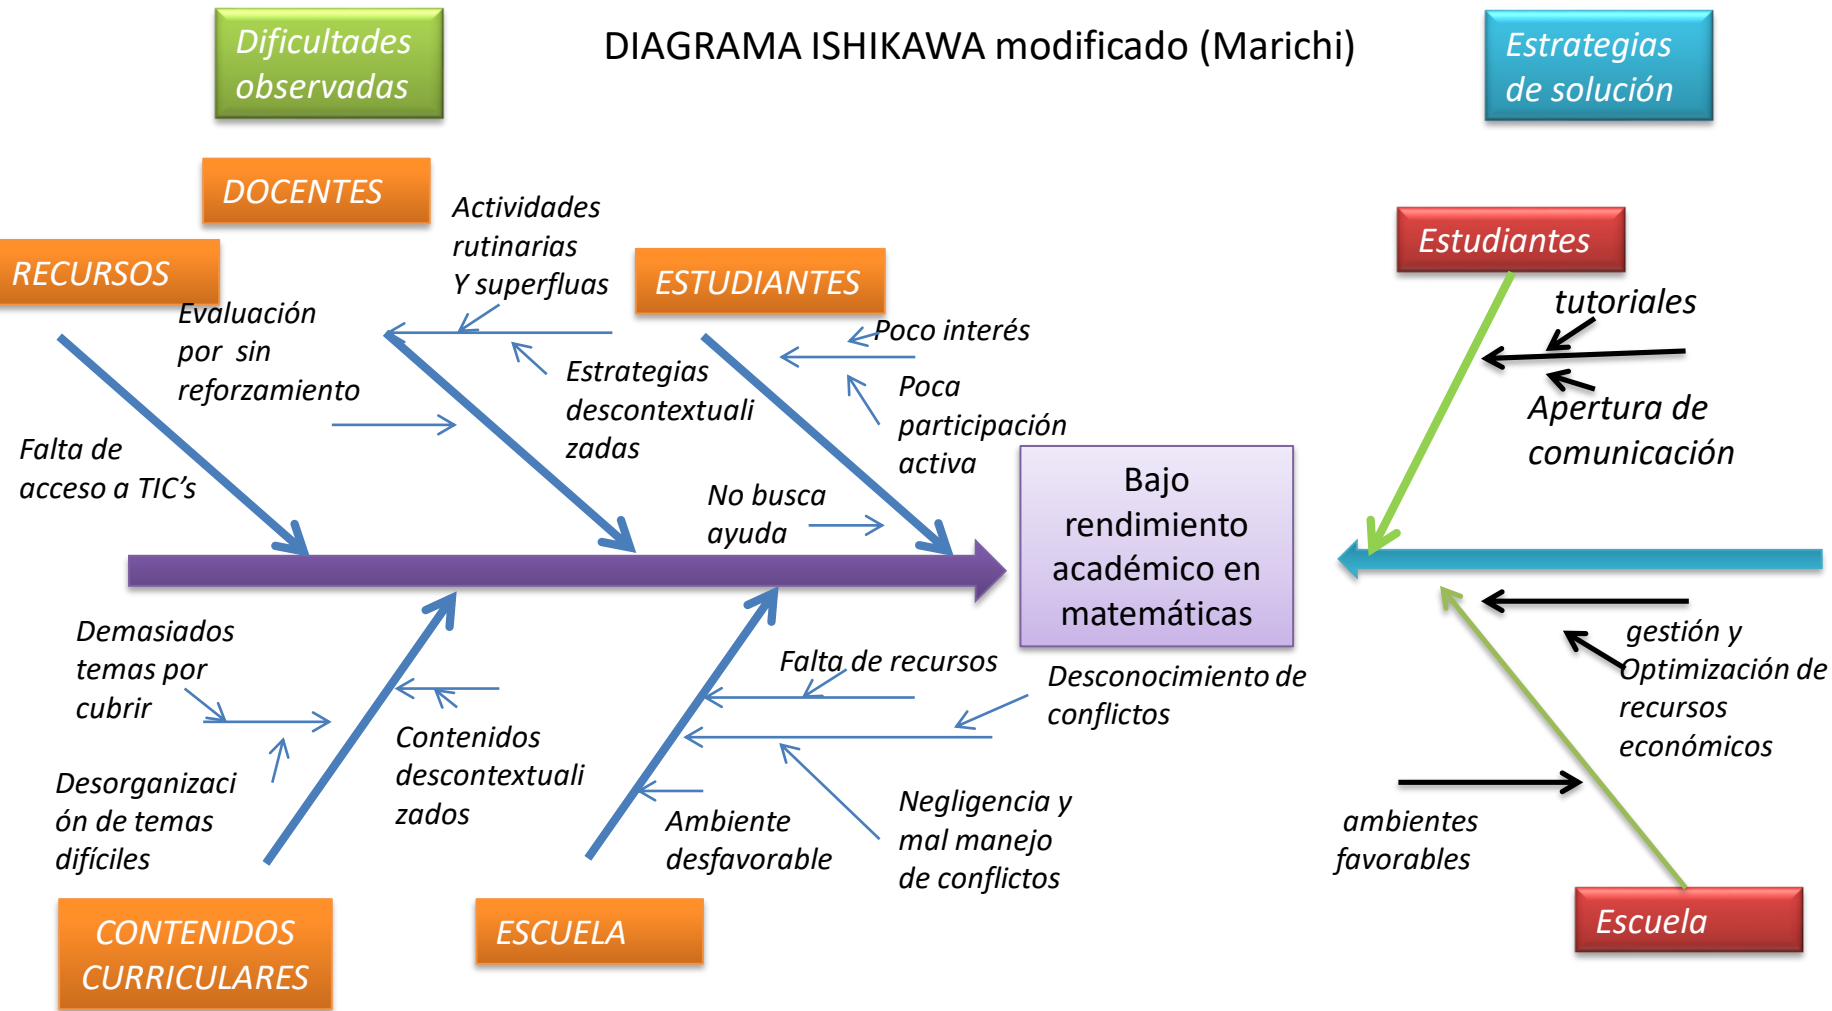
Dificultades observadas

DIAGRAMA ISHIKAWA modificado (Marichi)

Estrategias de solución

DOCENTES

RECURSOS

Actividades rutinarias Y superfluas

ESTUDIANTES

Evaluación por sin reforzamiento

Estrategias descontextualizadas

Poco interés

Poca participación activa

Falta de acceso a TIC's

No busca ayuda

Bajo rendimiento académico en matemáticas

Estudiantes

tutoriales

Apertura de comunicación

Demasiados temas por cubrir

Desorganización de temas difíciles

Contenidos descontextualizados

Falta de recursos

Desconocimiento de conflictos

Ambiente desfavorable

Negligencia y mal manejo de conflictos

gestión y Optimización de recursos económicos

ambientes favorables

CONTENIDOS CURRICULARES

ESCUELA

Escuela